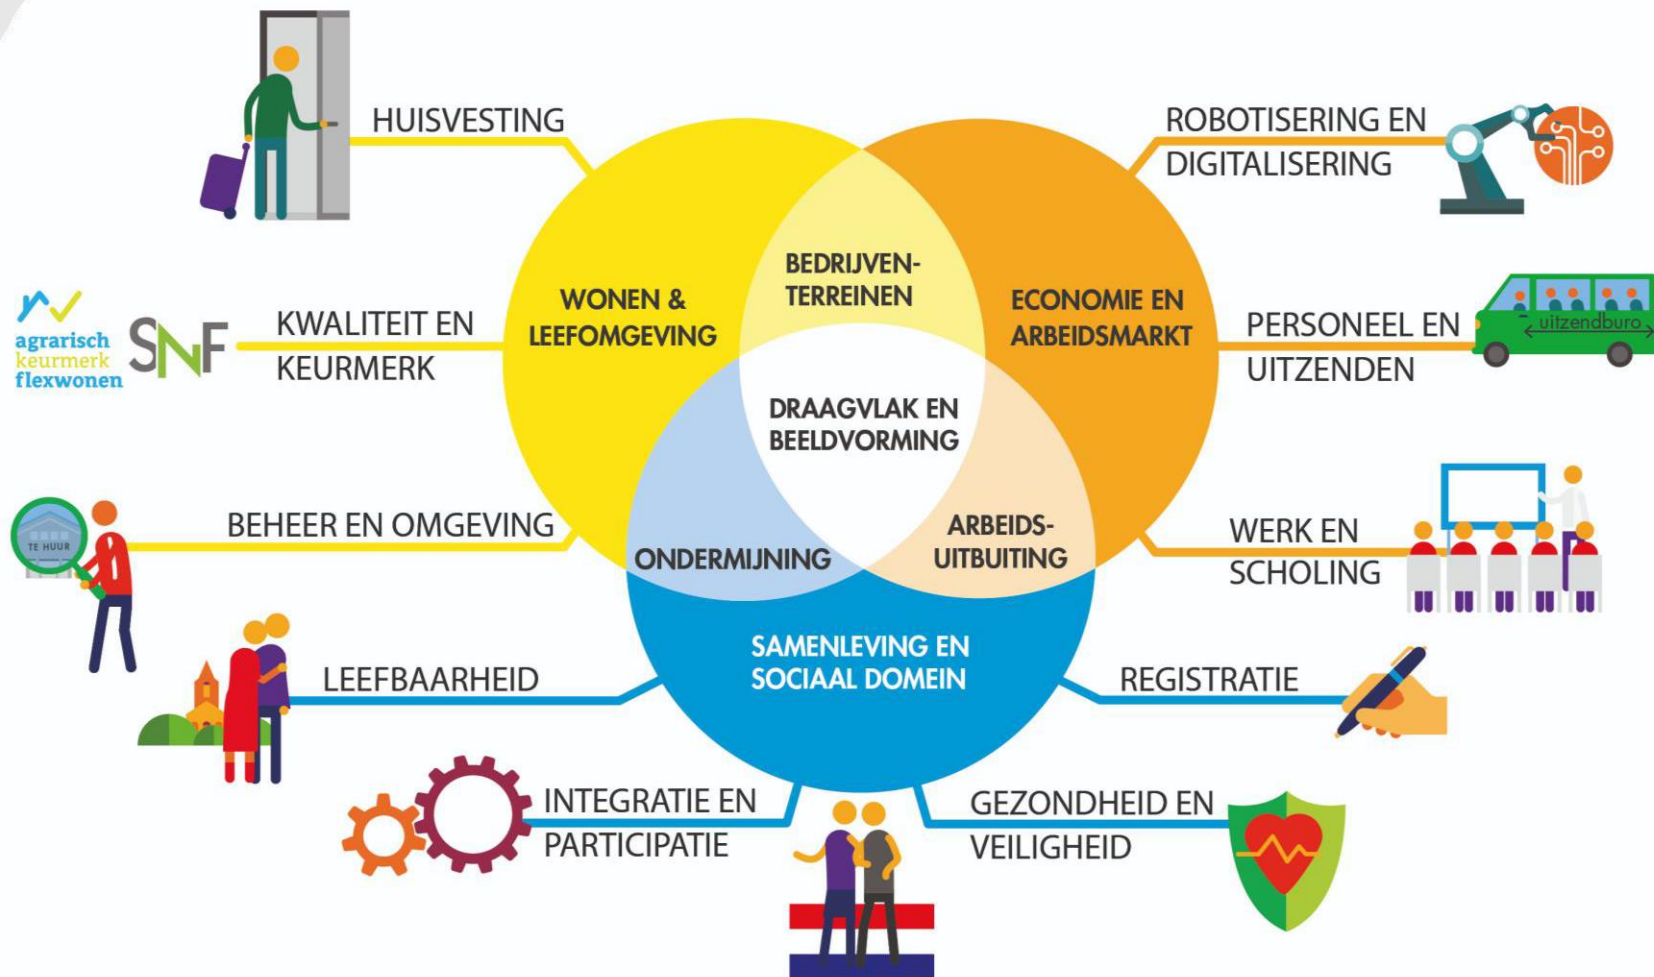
HUISVESTING

ROBOTISERING EN DIGITALISERING

agrarisch keurmerk flexwonen

SNF

KWALITEIT EN KEURMERK

WONEN & LEEFOMGEVING

BEDRIJVENTERREINEN

ECONOMIE EN ARBEIDSMARKT

PERSONEEL EN UITZENDEN

uitzendburo

DRAAGVLAK EN BEELDVORMING

TE HUUR

BEHEER EN OMGEVING

ONDERMIJNING

ARBEIDSUITBUITING

WERK EN SCHOLING

SAMENLEVING EN SOCIAAL DOMEIN

LEEFBAARHEID

REGISTRATIE

INTEGRATIE EN PARTICIPATIE

GEZONDHEID EN VEILIGHEID